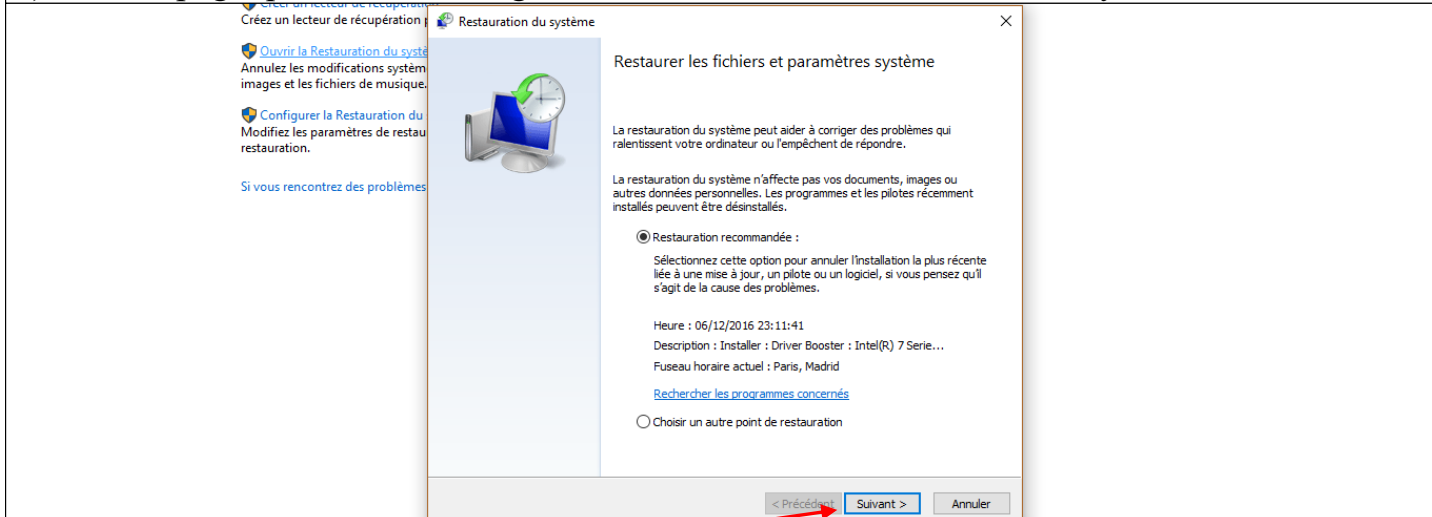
Créez un lecteur de récupération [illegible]

Ouvrir la Restauration du systè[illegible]
Annulez les modifications systèm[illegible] images et les fichiers de musique.

Configurer la Restauration du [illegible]
Modifiez les paramètres de restau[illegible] restauration.

Si vous rencontrez des problèmes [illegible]

Restauration du système

Restaurer les fichiers et paramètres système

La restauration du système peut aider à corriger des problèmes qui ralentissent votre ordinateur ou l'empêchent de répondre.

La restauration du système n'affecte pas vos documents, images ou autres données personnelles. Les programmes et les pilotes récemment installés peuvent être désinstallés.

Restauration recommandée :

Sélectionnez cette option pour annuler l'installation la plus récente liée à une mise à jour, un pilote ou un logiciel, si vous pensez qu'il s'agit de la cause des problèmes.

Heure : 06/12/2016 23:11:41

Description : Installer : Driver Booster : Intel(R) 7 Serie...

Fuseau horaire actuel : Paris, Madrid

Rechercher les programmes concernés

Choisir un autre point de restauration

< Précédent | Suivant > | Annuler